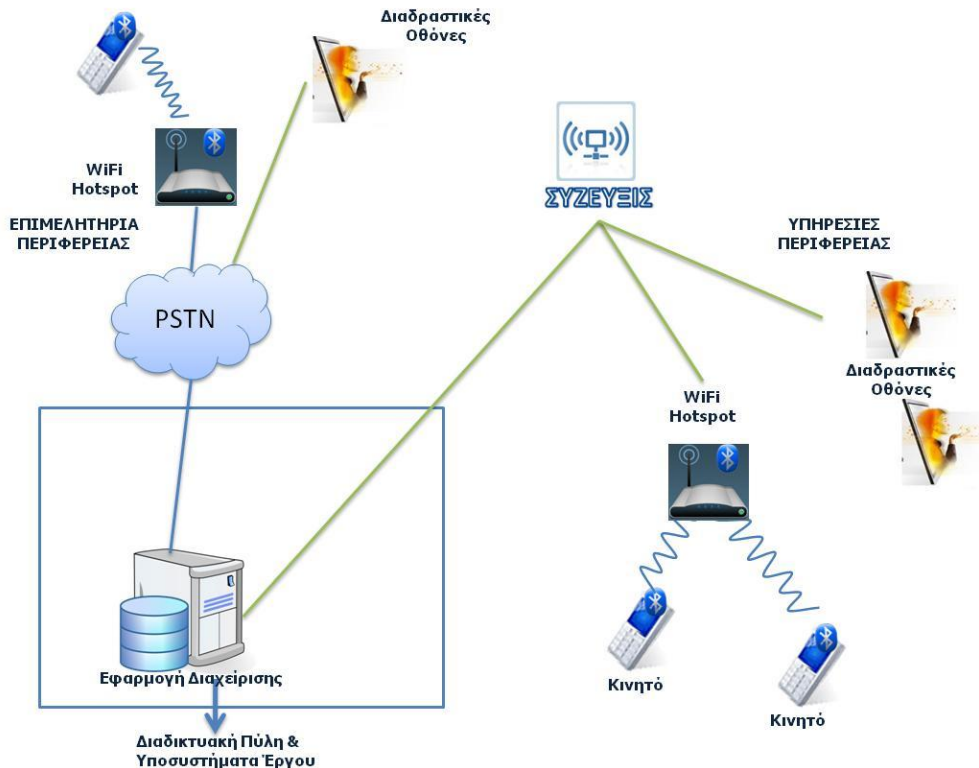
Διαδραστικές Οθόνες

WiFi Hotspot

ΕΠΙΜΕΛΗΤΗΡΙΑ ΠΕΡΙΦΕΡΕΙΑΣ

ΣΥΖΕΥΞΙΣ

ΥΠΗΡΕΣΙΕΣ ΠΕΡΙΦΕΡΕΙΑΣ

PSTN

Διαδραστικές Οθόνες

WiFi Hotspot

Εφαρμογή Διαχείρισης

Κινητό

Κινητό

Διαδικτυακή Πύλη & Υποσυστήματα Έργου